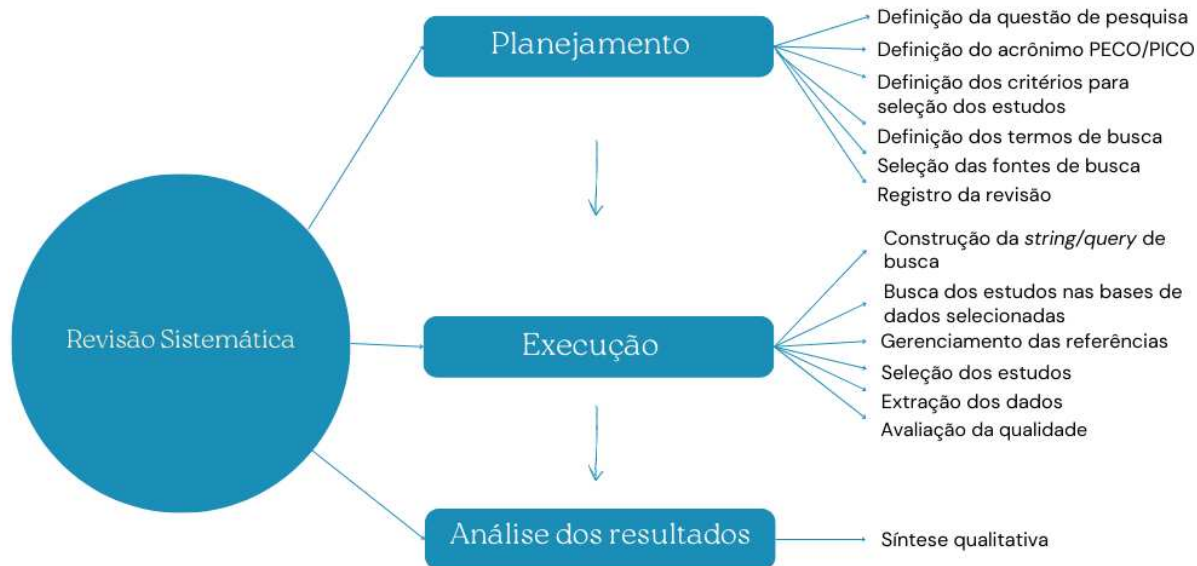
Revisão Sistemática

Planejamento

Definição da questão de pesquisa
Definição do acrônimo PECO/PICO
Definição dos critérios para seleção dos estudos
Definição dos termos de busca
Seleção das fontes de busca
Registro da revisão

Execução

Construção da *string/query* de busca
Busca dos estudos nas bases de dados selecionadas
Gerenciamento das referências
Seleção dos estudos
Extração dos dados
Avaliação da qualidade

Análise dos resultados

Síntese qualitativa